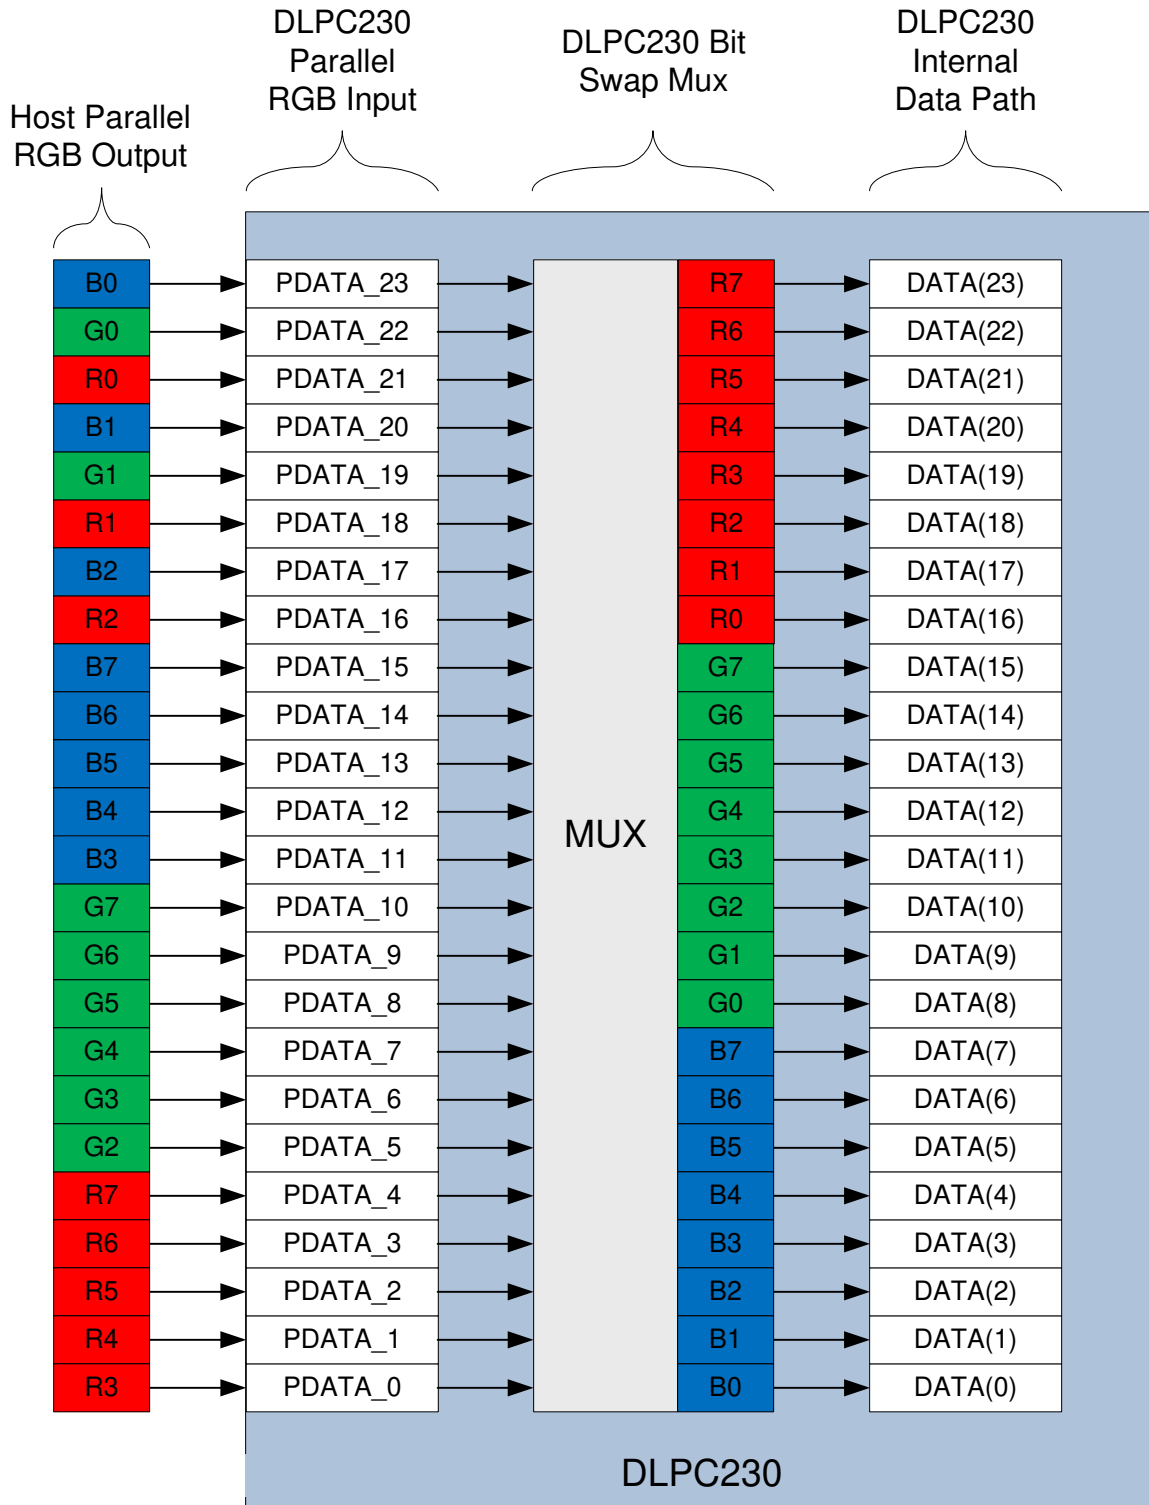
Host Parallel RGB Output

DLPC230 Parallel RGB Input

DLPC230 Bit Swap Mux

DLPC230 Internal Data Path

B0
G0
R0
B1
G1
R1
B2
R2
B7
B6
B5
B4
B3
G7
G6
G5
G4
G3
G2
R7
R6
R5
R4
R3

PDATA_23
PDATA_22
PDATA_21
PDATA_20
PDATA_19
PDATA_18
PDATA_17
PDATA_16
PDATA_15
PDATA_14
PDATA_13
PDATA_12
PDATA_11
PDATA_10
PDATA_9
PDATA_8
PDATA_7
PDATA_6
PDATA_5
PDATA_4
PDATA_3
PDATA_2
PDATA_1
PDATA_0

MUX

R7
R6
R5
R4
R3
R2
R1
R0
G7
G6
G5
G4
G3
G2
G1
G0
B7
B6
B5
B4
B3
B2
B1
B0

DATA(23)
DATA(22)
DATA(21)
DATA(20)
DATA(19)
DATA(18)
DATA(17)
DATA(16)
DATA(15)
DATA(14)
DATA(13)
DATA(12)
DATA(11)
DATA(10)
DATA(9)
DATA(8)
DATA(7)
DATA(6)
DATA(5)
DATA(4)
DATA(3)
DATA(2)
DATA(1)
DATA(0)

DLPC230